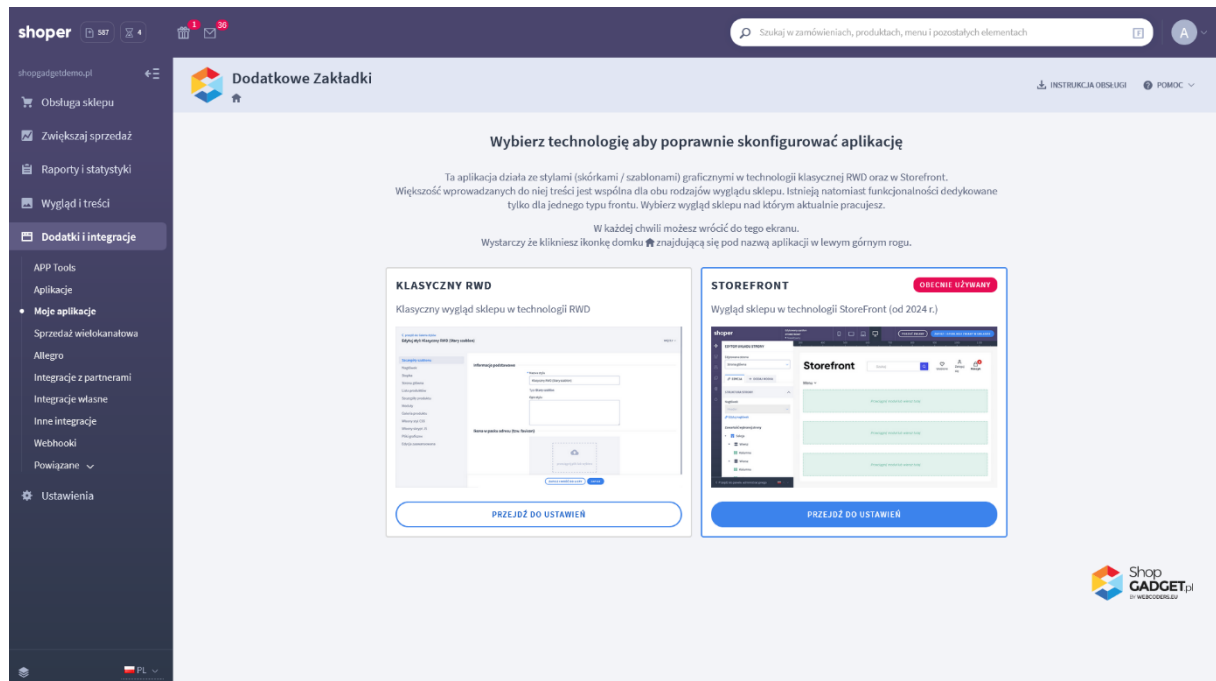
shoper 587 4 1 36

Szukaj w zamówieniach, produktach, menu i pozostałych elementach

A

shopgadgetdemo.pl

Obsługa sklepu

Zwiększaj sprzedaż

Raporty i statystyki

Wygląd i treści

Dodatki i integracje

APP Tools

Aplikacje

Moje aplikacje

Sprzedaż wielokanałowa

Allegro

Integracje z partnerami

Integracje własne

Inne integracje

Webhooki

Powiązane

Ustawienia

PL

Dodatkowe Zakładki

INSTRUKCJA OBSŁUGI

POMOC

Wybierz technologię aby poprawnie skonfigurować aplikację

Ta aplikacja działa ze stylami (skórkami / szablonami) graficznymi w technologii klasycznej RWD oraz w Storefront. Większość wprowadzanych do niej treści jest wspólna dla obu rodzajów wyglądu sklepu. Istnieją natomiast funkcjonalności dedykowane tylko dla jednego typu frontu. Wybierz wygląd sklepu nad którym aktualnie pracujesz.

W każdej chwili możesz wrócić do tego ekranu.
Wystarczy że klikniesz ikonkę domku znajdującą się pod nazwą aplikacji w lewym górnym rogu.

KLASYCZNY RWD

Klasyczny wygląd sklepu w technologii RWD

PRZEJDŹ DO USTAWIEŃ

STOREFRONT

OBECNIE UŻYWANY

Wygląd sklepu w technologii StoreFront (od 2024 r.)

shoper

Storefront

PRZEJDŹ DO USTAWIEŃ

Shop GADGET.pl
BY WEBCODERS.EU